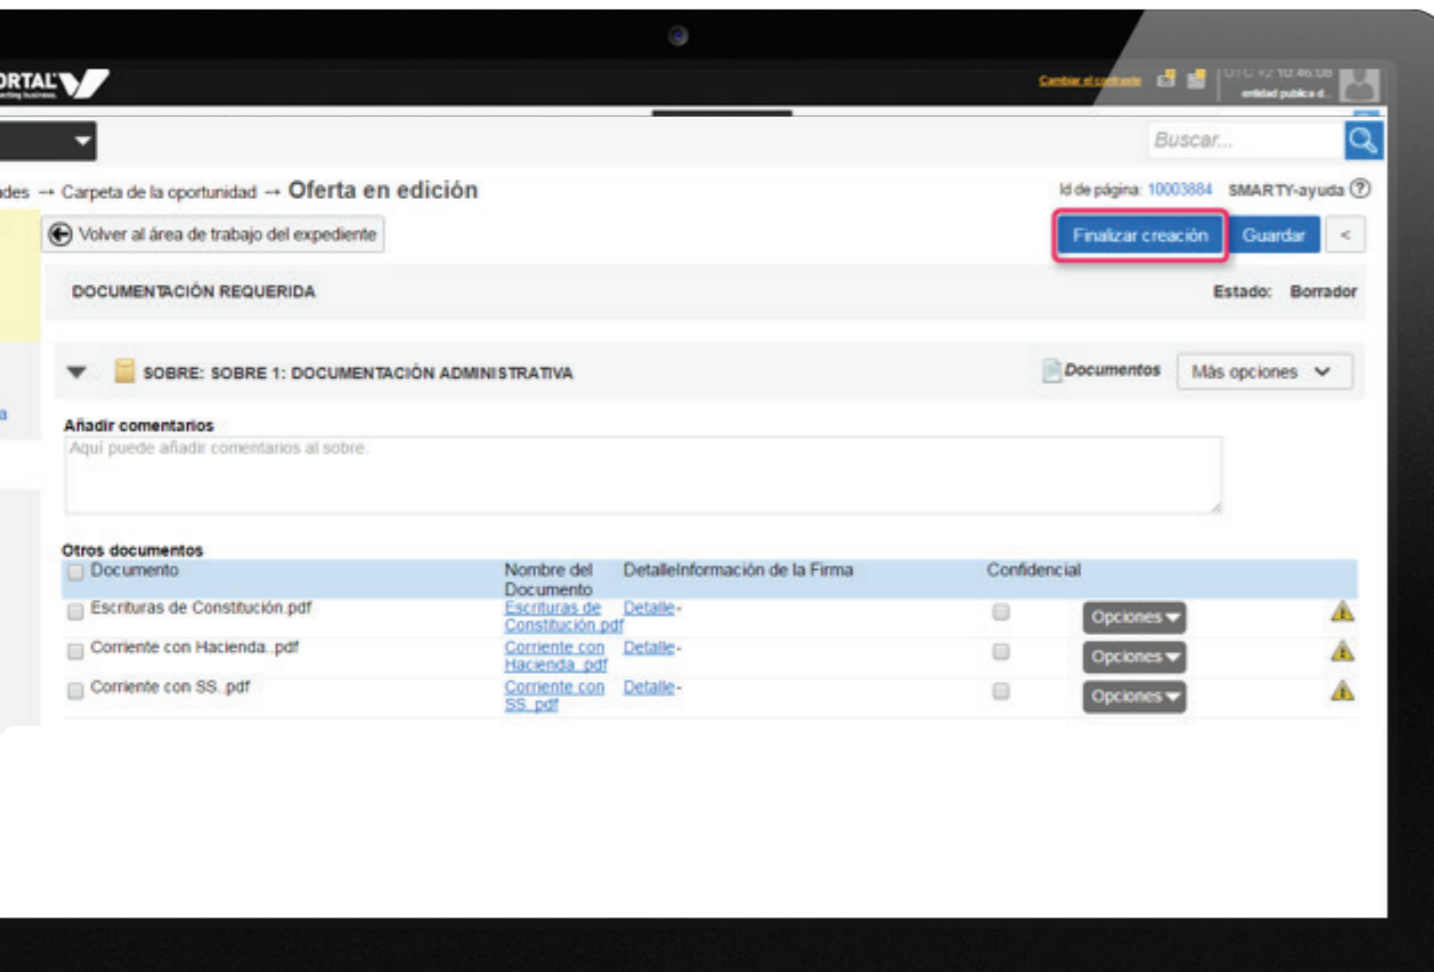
ORTAL

Cambiar el contraste UTC +2 10:46:08 entidad publica d...

Buscar...

ides → Carpeta de la oportunidad → Oferta en edición

Id de página: 10003884 SMARTY-ayuda ?

Volver al área de trabajo del expediente

Finalizar creación Guardar <

DOCUMENTACIÓN REQUERIDA

Estado: Borrador

SOBRE: SOBRE 1: DOCUMENTACIÓN ADMINISTRATIVA

Documentos Más opciones

Añadir comentarios

Aquí puede añadir comentarios al sobre.

Otros documentos

| Documento | Nombre del Documento | Detalle | Información de la Firma | Confidencial | | |
|---|---|---|---|---|---|---|
| Escrituras de Constitución.pdf | Escrituras de Constitución.pdf | Detalle | - | | Opciones | |
| Corriente con Hacienda..pdf | Corriente con Hacienda..pdf | Detalle | - | | Opciones | |
| Corriente con SS..pdf | Corriente con SS..pdf | Detalle | - | | Opciones | |